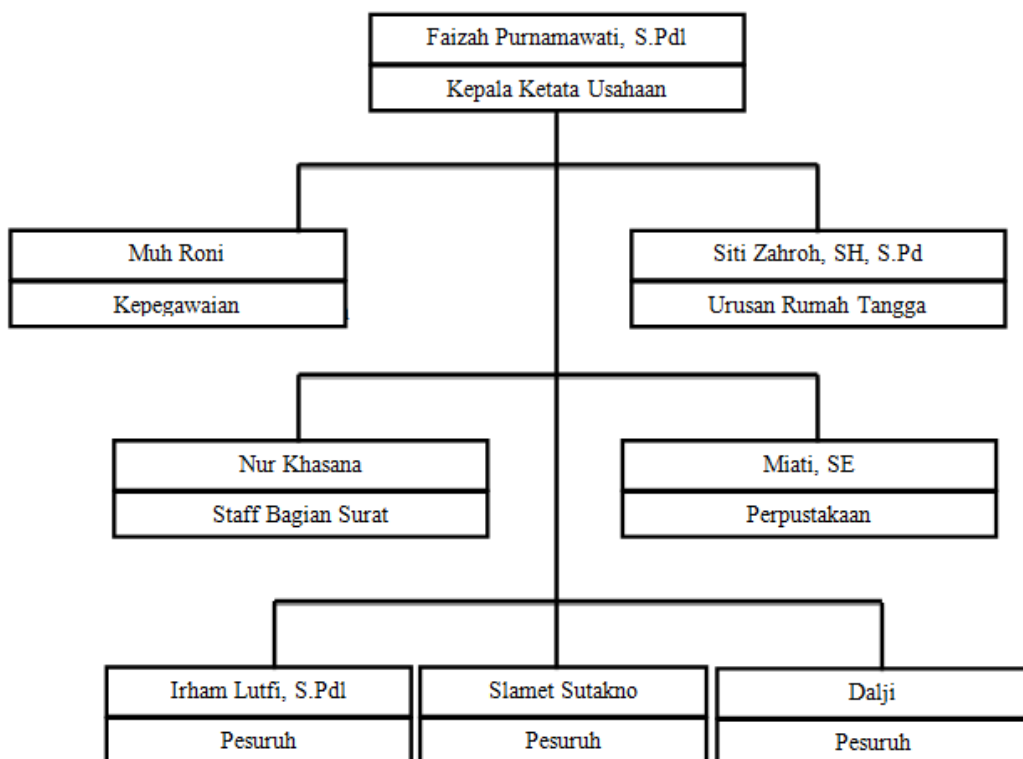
Faizah Purnamawati, S.Pdl
Kepala Ketata Usahaan

Muh Roni
Kepegawaian

Siti Zahroh, SH, S.Pd
Urusan Rumah Tangga

Nur Khasana
Staff Bagian Surat

Miati, SE
Perpustakaan

Irham Lutfi, S.Pdl
Pesuruh

Slamet Sutakno
Pesuruh

Dalji
Pesuruh